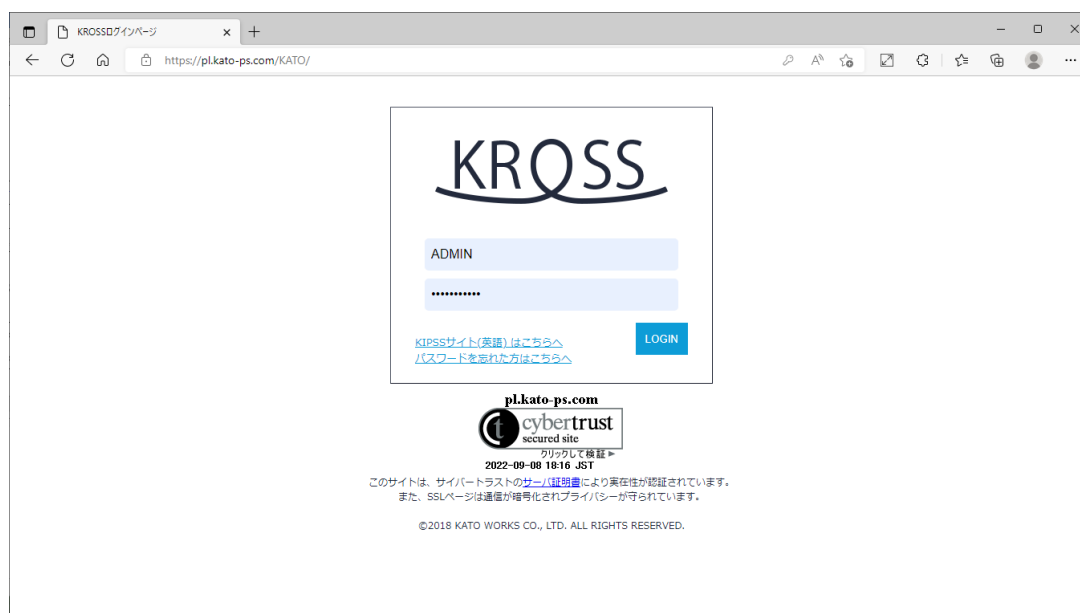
KROSSログインページ

https://pl.kato-ps.com/KATO/

KROSS

ADMIN

•••••••••••

KIPSSサイト(英語) はこちらへ
パスワードを忘れた方はこちらへ

LOGIN

pl.kato-ps.com

cybertrust
secured site
クリックして検証

2022-09-08 18:16 JST

このサイトは、サイバートラストのサーバ証明書により実在性が認証されています。
また、SSLページは通信が暗号化されプライバシーが守られています。

©2018 KATO WORKS CO., LTD. ALL RIGHTS RESERVED.